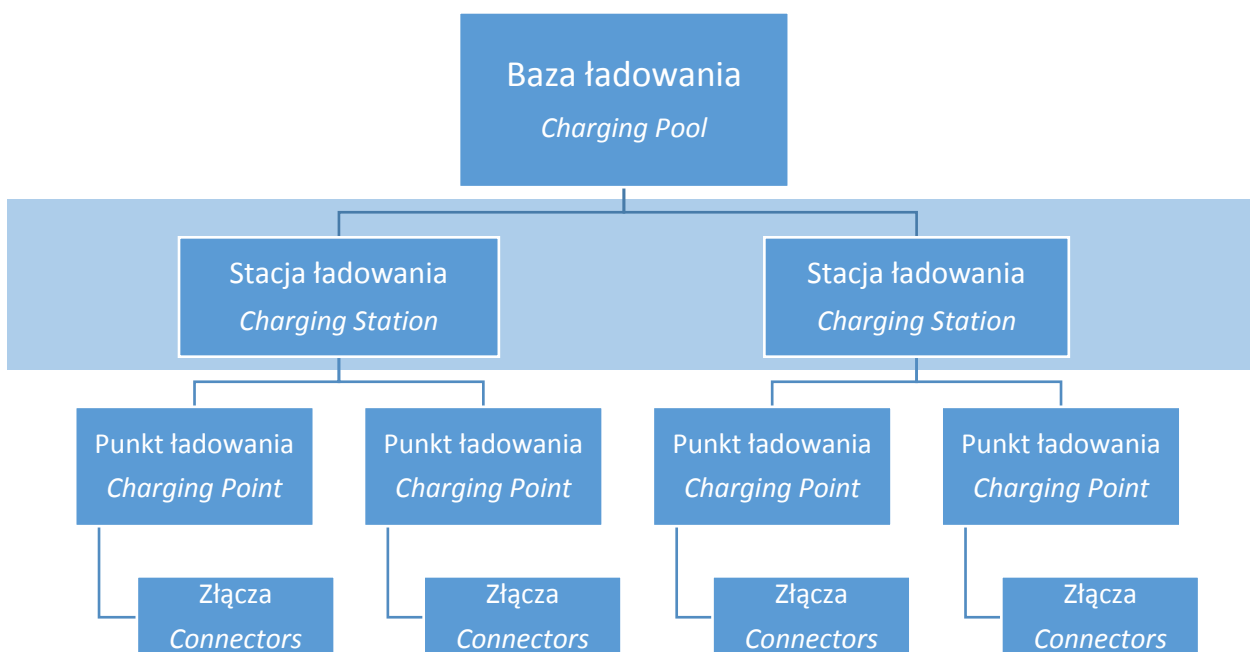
Baza ładowania
*Charging Pool*

Stacja ładowania
*Charging Station*

Stacja ładowania
*Charging Station*

Punkt ładowania
*Charging Point*

Punkt ładowania
*Charging Point*

Punkt ładowania
*Charging Point*

Punkt ładowania
*Charging Point*

Złącza
*Connectors*

Złącza
*Connectors*

Złącza
*Connectors*

Złącza
*Connectors*